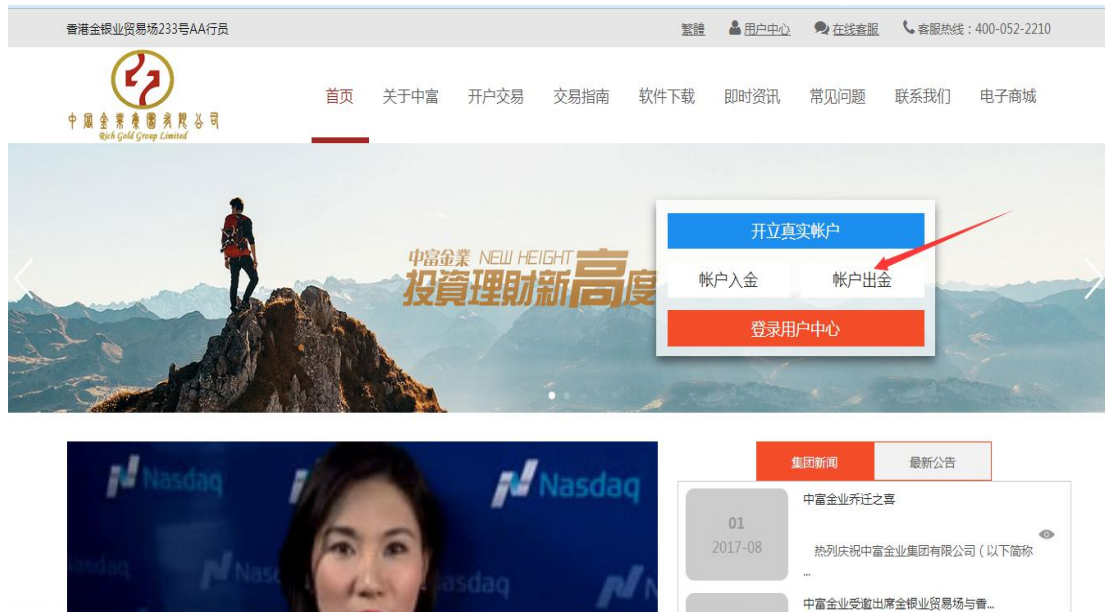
香港金银业贸易场233号AA行员

繁體 用户中心 在线客服 客服热线：400-052-2210

中富金業集團有限公司
Rich Gold Group Limited

首页 关于中富 开户交易 交易指南 软件下载 即时资讯 常见问题 联系我们 电子商城

中富金業 NEW HEIGHT
投資理财新高度

开立真实帐户
帐户入金 帐户出金
登录用户中心

Nasdaq Nasdaq Nasdaq Nasdaq

集团新闻 最新公告

01
2017-08
中富金业乔迁之喜
热列庆祝中富金业集团有限公司（以下简称
...

中富金业受邀出席金银业贸易场与香...